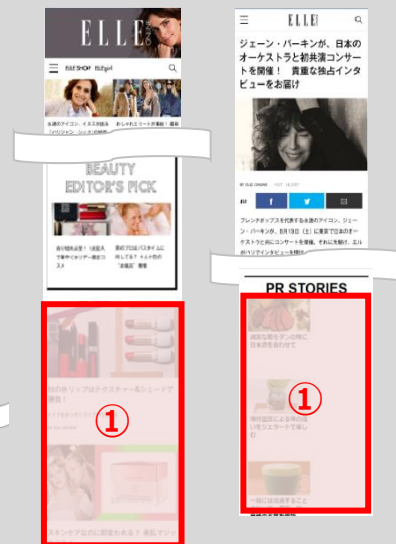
ELLE

ELLESHOP ELLEgirl

永遠のアイコン、イネスが語る「パリジャン・シック」の秘密

おしゃれエリートが実践！最新

BEAUTY EDITOR'S PICK

ELLE

ジェーン・バーキンが、日本のオーケストラと初共演コンサートを開催！ 貴重な独占インタビューをお届け

BY ELLE ONLINE

フレンチポップスを代表する永遠のアイコン、ジェーン・バーキン。8月13日（土）に東京で日本のオーケストラと共にコンサートを開催。それに先駆け、エル

PR STORIES

①

①